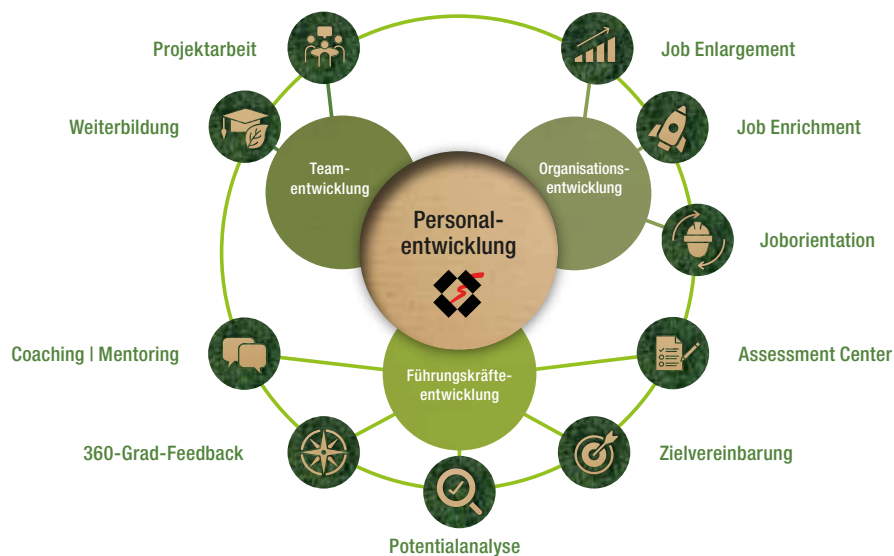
Projektarbeit

Job Enlargement

Weiterbildung

Job Enrichment

Teamentwicklung

Organisationsentwicklung

Personalentwicklung

Joborientation

Coaching | Mentoring

Führungskräfteentwicklung

Assessment Center

360-Grad-Feedback

Zielvereinbarung

Potentialanalyse